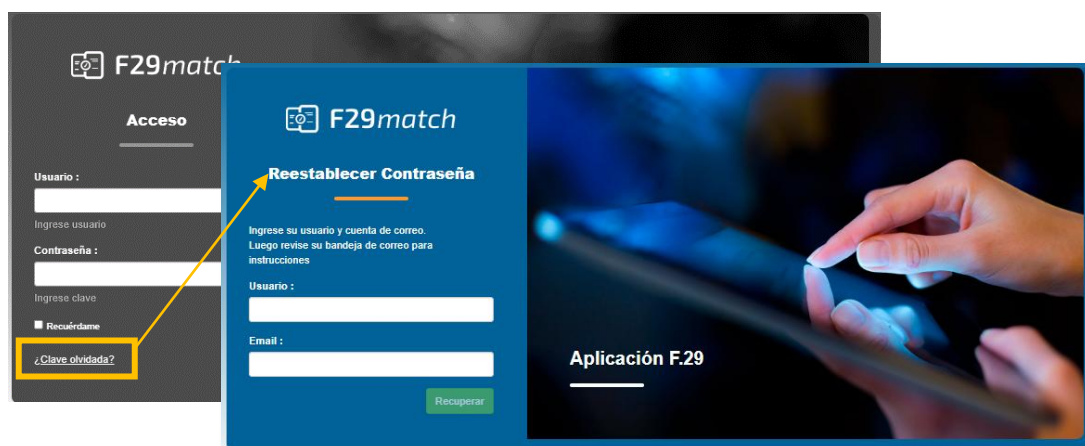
F29match

Acceso

Usuario :

Ingrese usuario

Contraseña :

Ingrese clave

Recuérdame

¿Clave olvidada?

F29match

Reestablecer Contraseña

Ingrese su usuario y cuenta de correo. Luego revise su bandeja de correo para instrucciones

Usuario :

Email :

Recuperar

Aplicación F.29